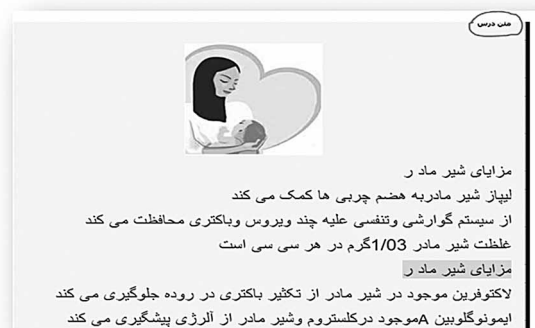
متن درس

مزایای شیر ماد ر

لیپاز شیر مادربه هضم چربی ها کمک می کند

از سیستم گوارشی وتنفسی علیه چند ویروس وباکتری محافظت می کند

غلظت شیر مادر 1/03گرم در هر سی سی است

مزایای شیر ماد ر

لاکتوفرین موجود در شیر مادر از تکثیر باکتری در روده جلوگیری می کند

ایمونوگلوبین Aموجود درکلستروم وشیر مادر از آلرژی پیشگیری می کند